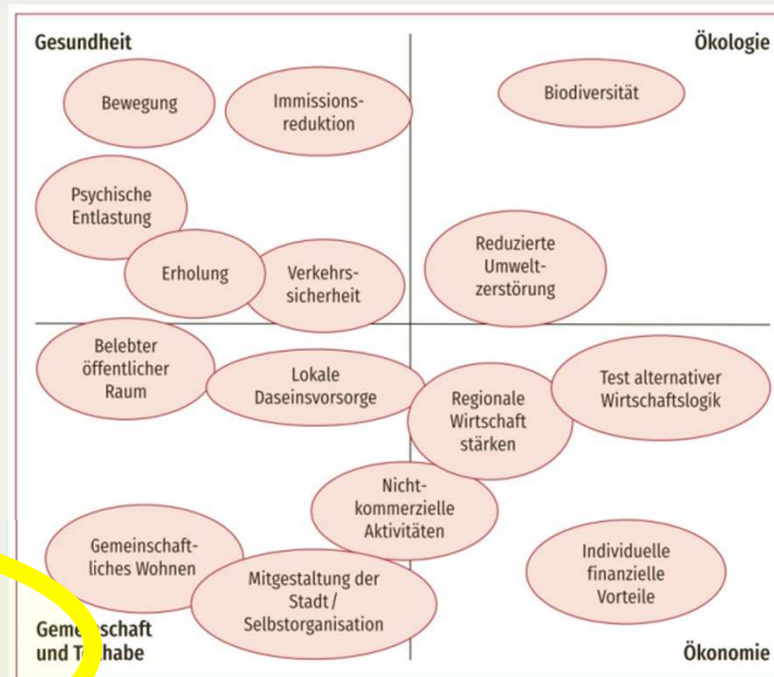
Gesundheit

Ökologie

Bewegung

Immissionsreduktion

Biodiversität

Psychische Entlastung

Erholung

Verkehrssicherheit

Reduzierte Umweltzerstörung

Belebter öffentlicher Raum

Lokale Daseinsvorsorge

Regionale Wirtschaft stärken

Test alternativer Wirtschaftslogik

Nichtkommerzielle Aktivitäten

Gemeinschaftliches Wohnen

Mitgestaltung der Stadt / Selbstorganisation

Individuelle finanzielle Vorteile

Geme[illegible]schaft und T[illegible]habe

Ökonomie